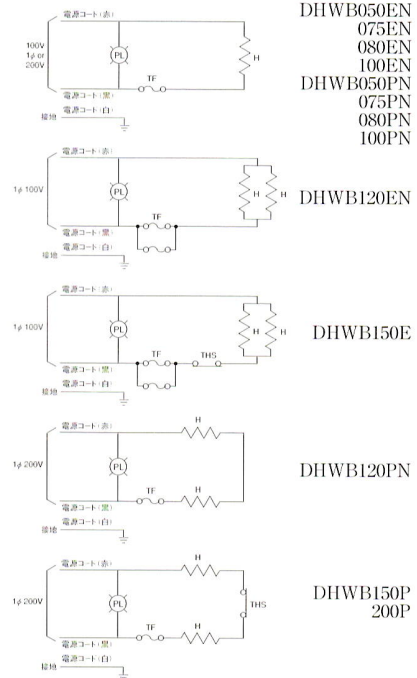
電源コード(赤)
100V
1φ or
200V
PL
H
TF
電源コード(黒)
電源コード(白)
接地

DHWB050EN
075EN
080EN
100EN
DHWB050PN
075PN
080PN
100PN

電源コード(赤)
1φ 100V
PL
H
H
TF
電源コード(黒)
電源コード(白)
接地

DHWB120EN

電源コード(赤)
1φ 100V
PL
H
H
TF
THS
電源コード(黒)
電源コード(白)
接地

DHWB150E

電源コード(赤)
H
1φ 200V
PL
TF
H
電源コード(黒)
電源コード(白)
接地

DHWB120PN

電源コード(赤)
H
1φ 200V
PL
THS
TF
H
電源コード(黒)
電源コード(白)
接地

DHWB150P
200P